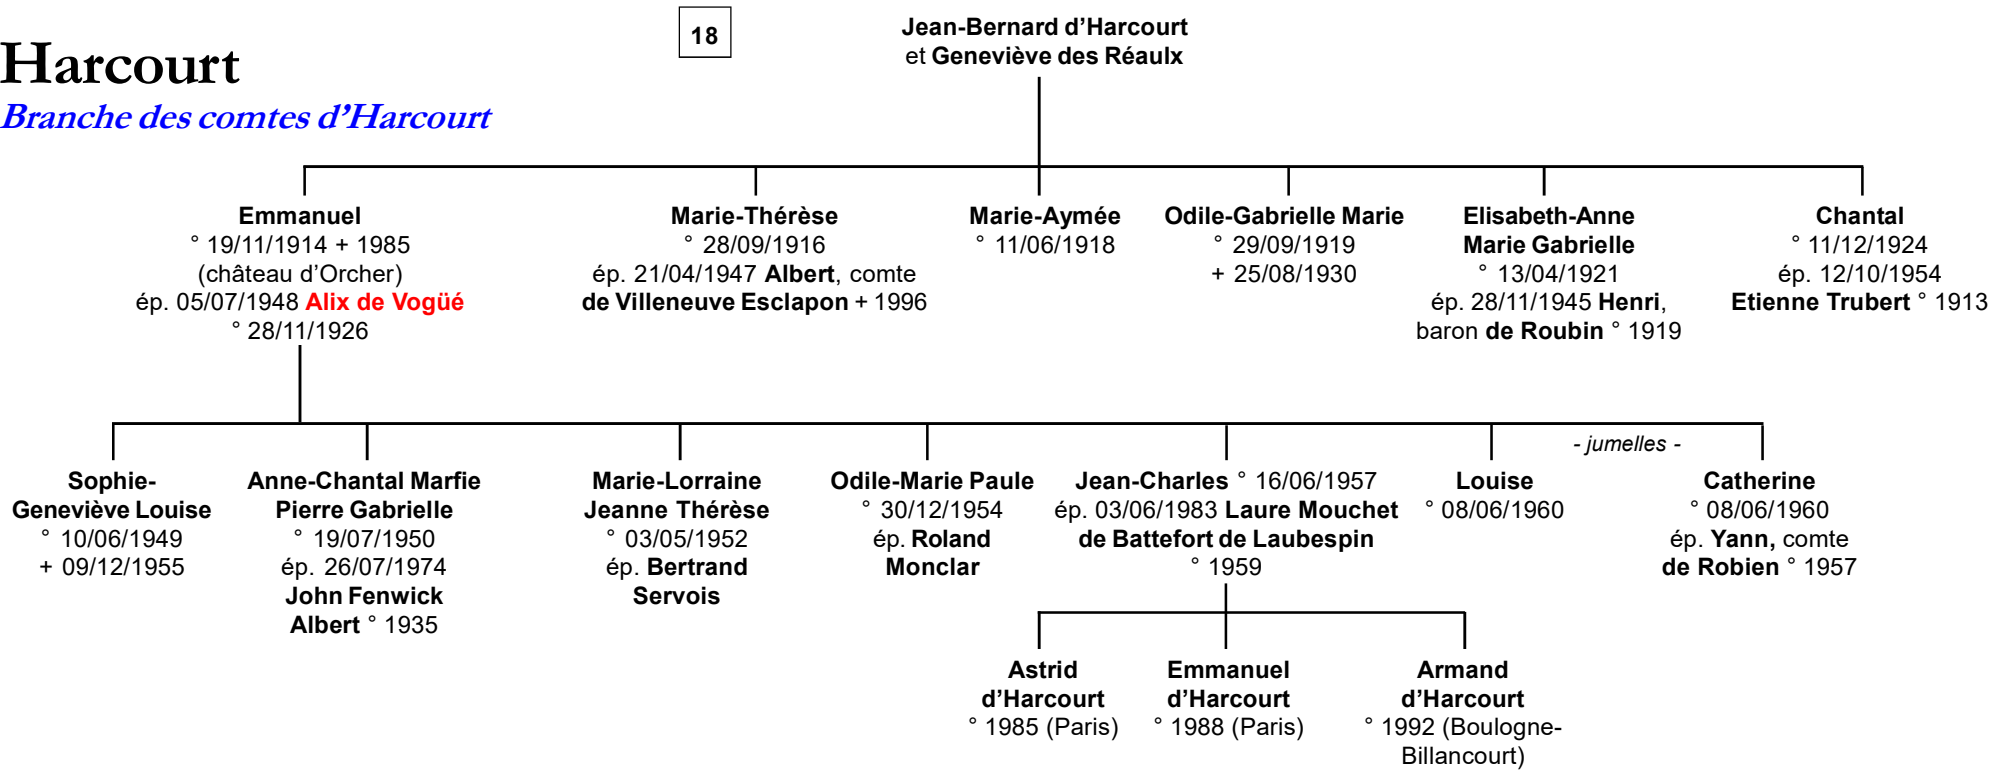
Harcourt
Branche des comtes d'Harcourt

18

Jean-Bernard d'Harcourt
et Geneviève des Réaulx

Emmanuel
° 19/11/1914 + 1985
(château d'Orcher)
ép. 05/07/1948 Alix de Vogüé
° 28/11/1926

Marie-Thérèse
° 28/09/1916
ép. 21/04/1947 Albert, comte de Villeneuve Esclapon + 1996

Marie-Aymée
° 11/06/1918

Odile-Gabrielle Marie
° 29/09/1919
+ 25/08/1930

Elisabeth-Anne Marie Gabrielle
° 13/04/1921
ép. 28/11/1945 Henri, baron de Roubin ° 1919

Chantal
° 11/12/1924
ép. 12/10/1954
Etienne Trubert ° 1913

Sophie-Geneviève Louise
° 10/06/1949
+ 09/12/1955

Anne-Chantal Marfie Pierre Gabrielle
° 19/07/1950
ép. 26/07/1974
John Fenwick Albert ° 1935

Marie-Lorraine Jeanne Thérèse
° 03/05/1952
ép. Bertrand Servois

Odile-Marie Paule
° 30/12/1954
ép. Roland Monclar

Jean-Charles ° 16/06/1957
ép. 03/06/1983 Laure Mouchet de Battefort de Laubespin
° 1959

- jumelles -

Louise
° 08/06/1960

Catherine
° 08/06/1960
ép. Yann, comte de Robien ° 1957

Astrid d'Harcourt
° 1985 (Paris)

Emmanuel d'Harcourt
° 1988 (Paris)

Armand d'Harcourt
° 1992 (Boulogne-Billancourt)